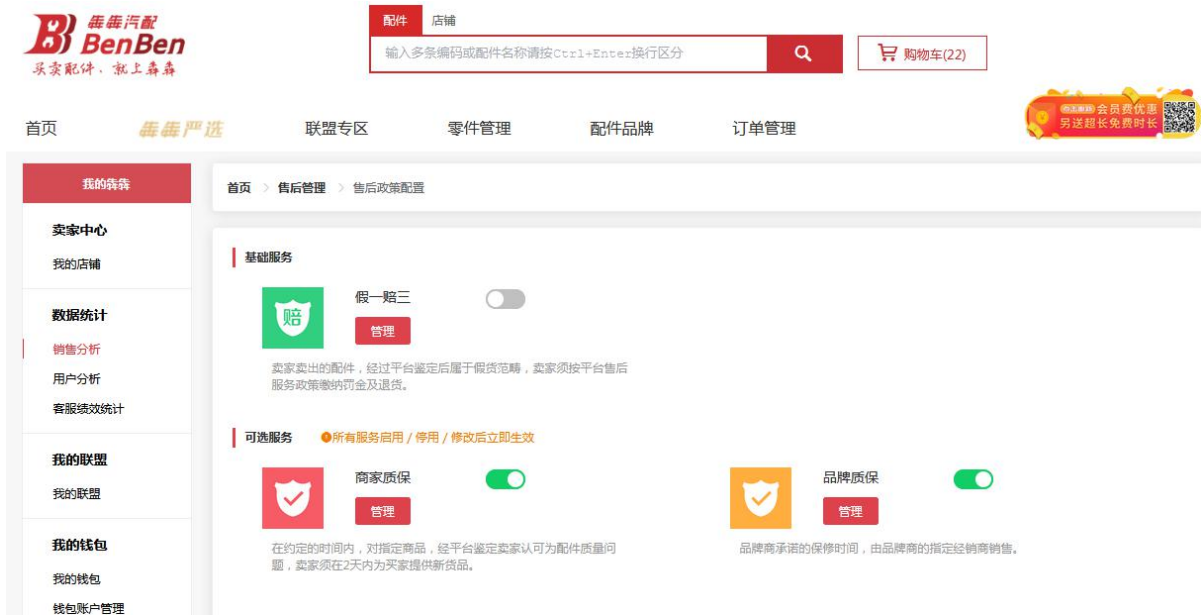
犇犇汽配
BenBen
买卖配件，就上犇犇

配件 店铺
输入多条编码或配件名称请按Ctrl+Enter换行区分
购物车(22)

首页 犇犇严选 联盟专区 零件管理 配件品牌 订单管理

会员费优惠
另送超长免费时长

我的犇犇
卖家中心
我的店铺
数据统计
销售分析
用户分析
客服绩效统计
我的联盟
我的联盟
我的钱包
我的钱包
钱包账户管理

首页 > 售后管理 > 售后政策配置

基础服务
赔
假一赔三
管理
卖家卖出的配件，经过平台鉴定后属于假货范畴，卖家须按平台售后服务政策缴纳罚金及退货。

可选服务 所有服务启用 / 停用 / 修改后立即生效
商家质保
管理
在约定的时间内，对指定商品，经平台鉴定卖家认可为配件质量问题，卖家须在2天内为买家提供新货品。
品牌质保
管理
品牌商承诺的保修时间，由品牌商的指定经销商销售。